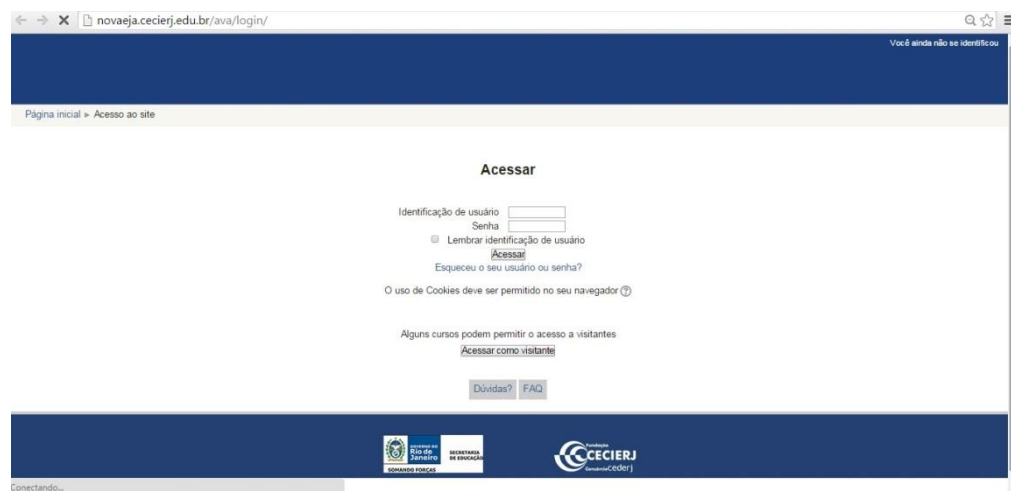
novaeja.cecierj.edu.br/ava/login/

Você ainda não se identificou

Página inicial ► Acesso ao site

Acessar

Identificação de usuário
Senha
Lembrar identificação de usuário
Acessar
Esqueceu o seu usuário ou senha?

O uso de Cookies deve ser permitido no seu navegador

Alguns cursos podem permitir o acesso a visitantes
Acessar como visitante

Dúvidas? FAQ

Governo do Rio de Janeiro SOMANDO FORÇAS SECRETARIA DE EDUCAÇÃO

Fundação CECIERJ Consórcio cederj

Conectando...